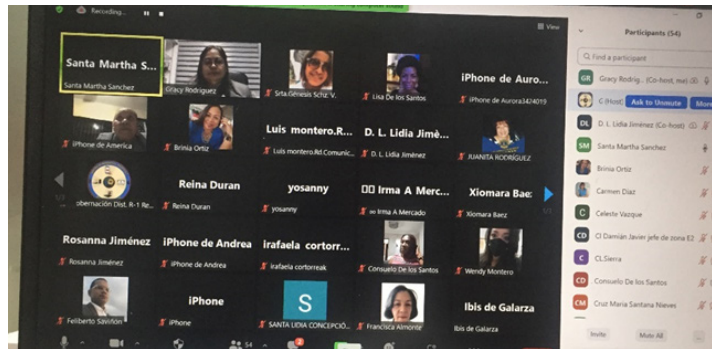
Recording...

View

Santa Martha S...
Santa Martha Sanchez

Gracy Rodriguez

Srta.Génesis Schz. V.

Lisa De los Santos

iPhone de Auro...
iPhone de Aurora3474019

iPhone de America

Brinia Ortiz

Luis montero.R...
Luis montero.Rd.Comunic...

D. L. Lidia Jimè...
D. L. Lidia Jiménez

JUANITA RODRIGUEZ

obernación Dist. R-1 Re...

Reina Duran
Reina Duran

yosanny
yosanny

Irma A Merc...
Irma A Mercado

Xiomara Bae:
Xiomara Baez

Rosanna Jiménez
Rosanna Jiménez

iPhone de Andrea
iPhone de Andrea

irafaela cortorr...
irafaela cortorreak

Consuelo De los Santos

Wendy Montero

Feliberto Saviñón

iPhone
iPhone

S
SANTA LIDIA CONCEPCIÓ...

Francisca Almonte

Ibis de Galarza
Ibis de Galarza

Participants (54)

Find a participant

GR Gracy Rodrig... (Co-host, me)

C (Host) Ask to Unmute More

DL D. L. Lidia Jiménez (Co-host)

SM Santa Martha Sanchez

Brinia Ortiz

Carmen Diaz

C Celeste Vazque

CD Cl Damián Javier jefe de zona E2

C CLSierra

C Consuelo De los Santos

CM Cruz Maria Santana Nieves

Invite Mute All